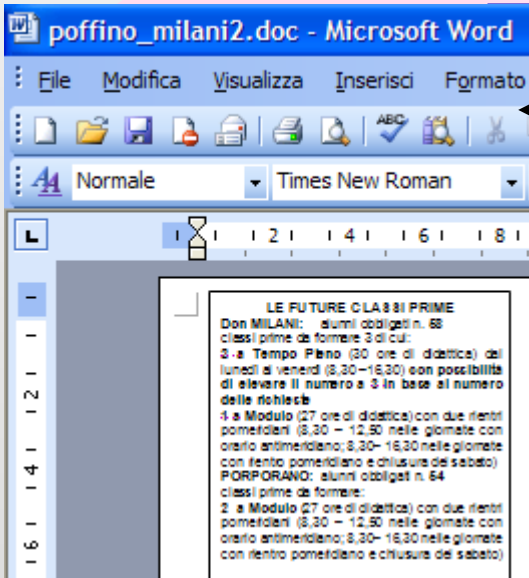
poffino_milani2.doc - Microsoft Word

File Modifica Visualizza Inserisci Formato

Normale Times New Roman

1 2 1 4 1 6 1 8 1

1 2 1 4 1 6

LE FUTURE CLASSI PRIME
Don MILANI: alunni obbligati n. 68
classi prime da formare 3 di cui:
3 a Tempo Pieno (30 ore di didattica) dal lunedì al venerdì (8,30 – 16,30) con possibilità di elevare il numero a 3 in base al numero delle richieste
4 a Modulo (27 ore di didattica) con due rientri pomeridiani (8,30 – 12,50 nelle giornate con orario antimeridiano; 8,30 – 16,30 nelle giornate con rientro pomeridiano e chiusura del sabato)
PORPORANO: alunni obbligati n. 64
classi prime da formare:
2 a Modulo (27 ore di didattica) con due rientri pomeridiani (8,30 – 12,50 nelle giornate con orario antimeridiano; 8,30 – 16,30 nelle giornate con rientro pomeridiano e chiusura del sabato)